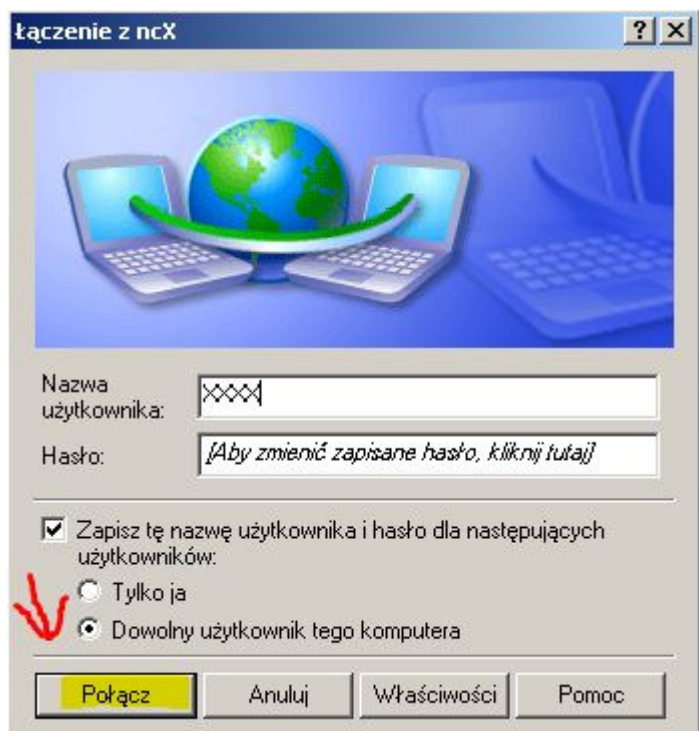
łączenie z ncX

?
X

Nazwa użytkownika:
XXXX

Hasło:
[Aby zmienić zapisane hasło, kliknij tutaj]

Zapisz tę nazwę użytkownika i hasło dla następujących użytkowników:

Tylko ja

Dowolny użytkownik tego komputera

Połącz
Anuluj
Właściwości
Pomoc